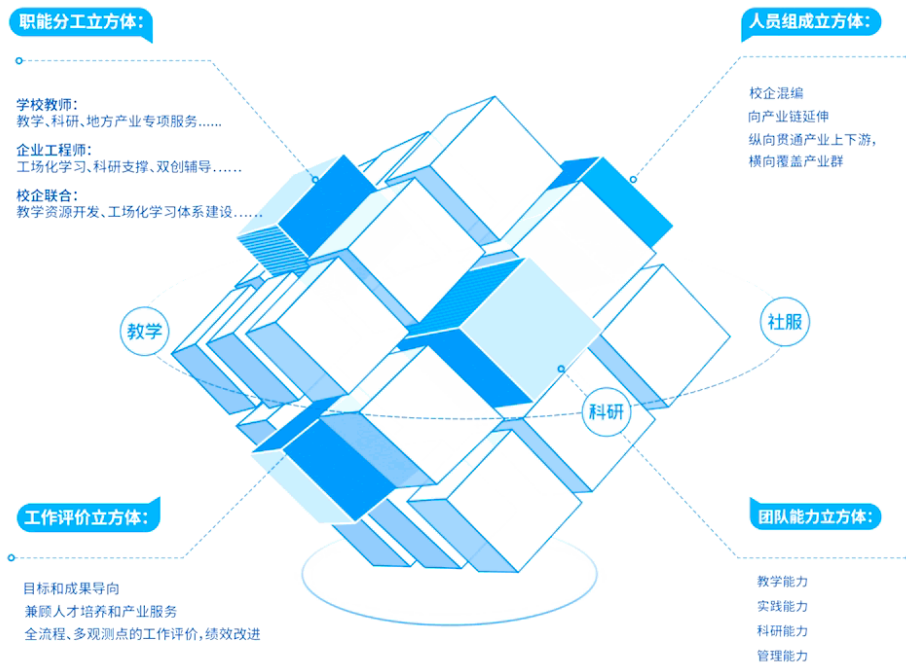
职能分工立方体:

学校教师:
教学、科研、地方产业专项服务……

企业工程师:
工场化学习、科研支撑、双创辅导……

校企联合:
教学资源开发、工场化学习体系建设……

人员组成立方体:

校企混编
向产业链延伸
纵向贯通产业上下游,
横向覆盖产业群

教学

社服

科研

工作评价立方体:

目标和成果导向
兼顾人才培养和产业服务
全流程、多观测点的工作评价,绩效改进

团队能力立方体:

教学能力
实践能力
科研能力
管理能力